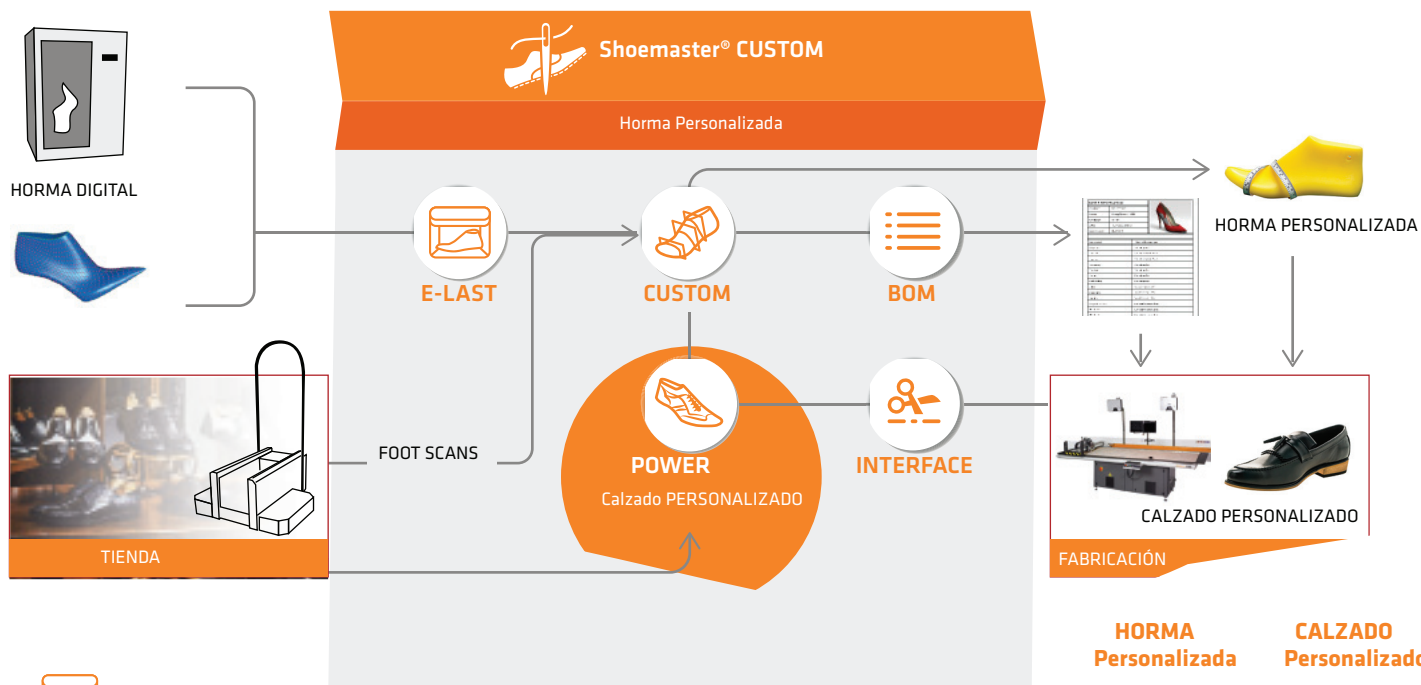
Shoemaster® CUSTOM

Horma Personalizada

HORMA DIGITAL

E-LAST

CUSTOM

BOM

HORMA PERSONALIZADA

FOOT SCANS

POWER

Calzado PERSONALIZADO

INTERFACE

TIENDA

CALZADO PERSONALIZADO

FABRICACIÓN

HORMA
Personalizada

CALZADO
Personalizado